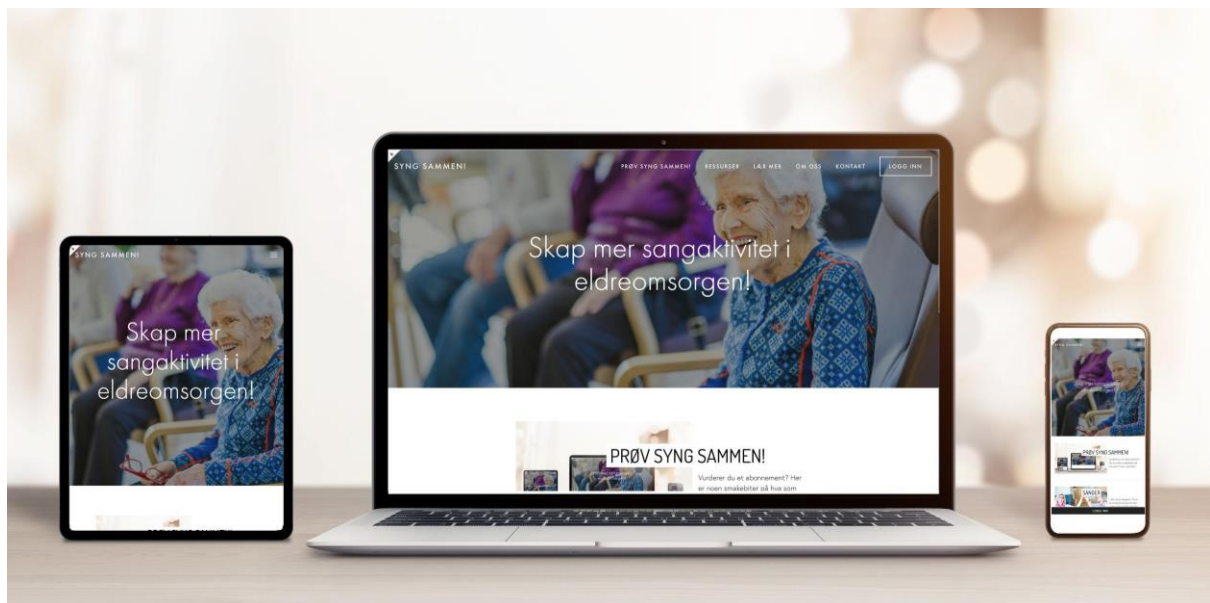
SYNG SAMMEN!

Skap mer sangaktivitet i eldreomsorgen!

SYNG SAMMEN!

PRØV SYNG SAMMEN! RESSURSER LÆR MER OM OSS KONTAKT LOGG INN

Skap mer sangaktivitet i eldreomsorgen!

PRØV SYNG SAMMEN!

Vurderer du et abonnement? Her er noen smakebiter på hva som

PRØV SYNG SAMMEN!

SANGER